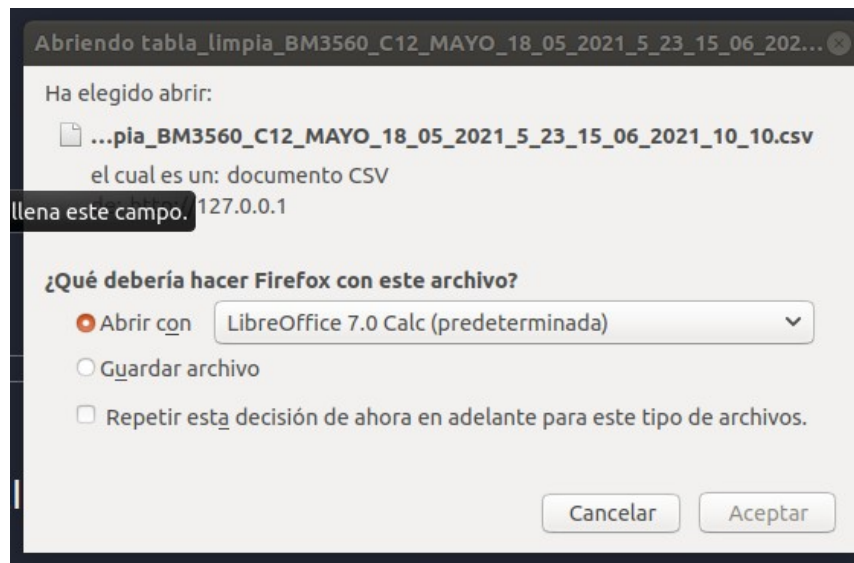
Abriendo tabla_limpia_BM3560_C12_MAYO_18_05_2021_5_23_15_06_202...

Ha elegido abrir:

...pia_BM3560_C12_MAYO_18_05_2021_5_23_15_06_2021_10_10.csv

el cual es un: documento CSV

llena este campo. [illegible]127.0.0.1

¿Qué debería hacer Firefox con este archivo?

Abrir con LibreOffice 7.0 Calc (predeterminada)

Guardar archivo

Repetir esta decisión de ahora en adelante para este tipo de archivos.

Cancelar Aceptar